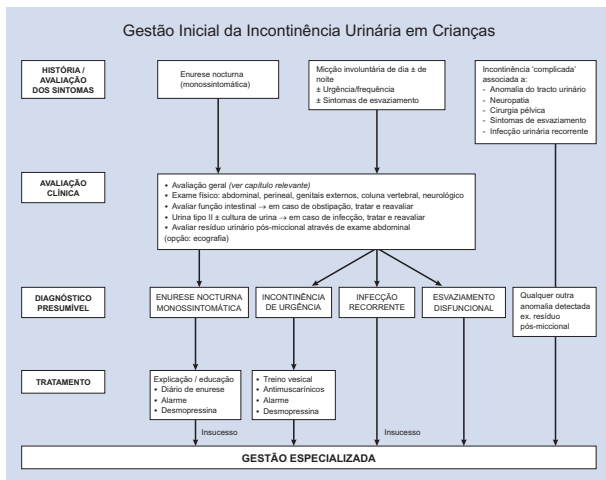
Gestão Inicial da Incontinência Urinária em Crianças

HISTÓRIA / AVALIAÇÃO DOS SINTOMAS

Enurese nocturna (monossintomática)

Micção involuntária de dia ± de noite
± Urgência/frequência
± Sintomas de esvaziamento

Incontinência 'complicada' associada a:
• Anomalia do tracto urinário
• Neuropatia
• Cirurgia pélvica
• Sintomas de esvaziamento
• Infecção urinária recorrente

AVALIAÇÃO CLÍNICA

• Avaliação geral (ver capítulo relevante)
• Exame físico: abdominal, perineal, genitais externos, coluna vertebral, neurológico
• Avaliar função intestinal → em caso de obstipação, tratar e reavaliar
• Urina tipo II ± cultura de urina → em caso de infecção, tratar e reavaliar
• Avaliar resíduo urinário pós-miccional através de exame abdominal (opção: ecografia)

DIAGNÓSTICO PRESUMÍVEL

ENURESE NOCTURNA MONOSSINTOMÁTICA

INCONTINÊNCIA DE URGÊNCIA

INFECÇÃO RECORRENTE

ESVAZIAMENTO DISFUNCIONAL

Qualquer outra anomalia detectada ex. resíduo pós-miccional

TRATAMENTO

Explicação / educação
• Diário de enurese
• Alarme
• Desmopressina

• Treino vesical
• Antimuscarínicos
• Alarme
• Desmopressina

Insucesso

Insucesso

GESTÃO ESPECIALIZADA